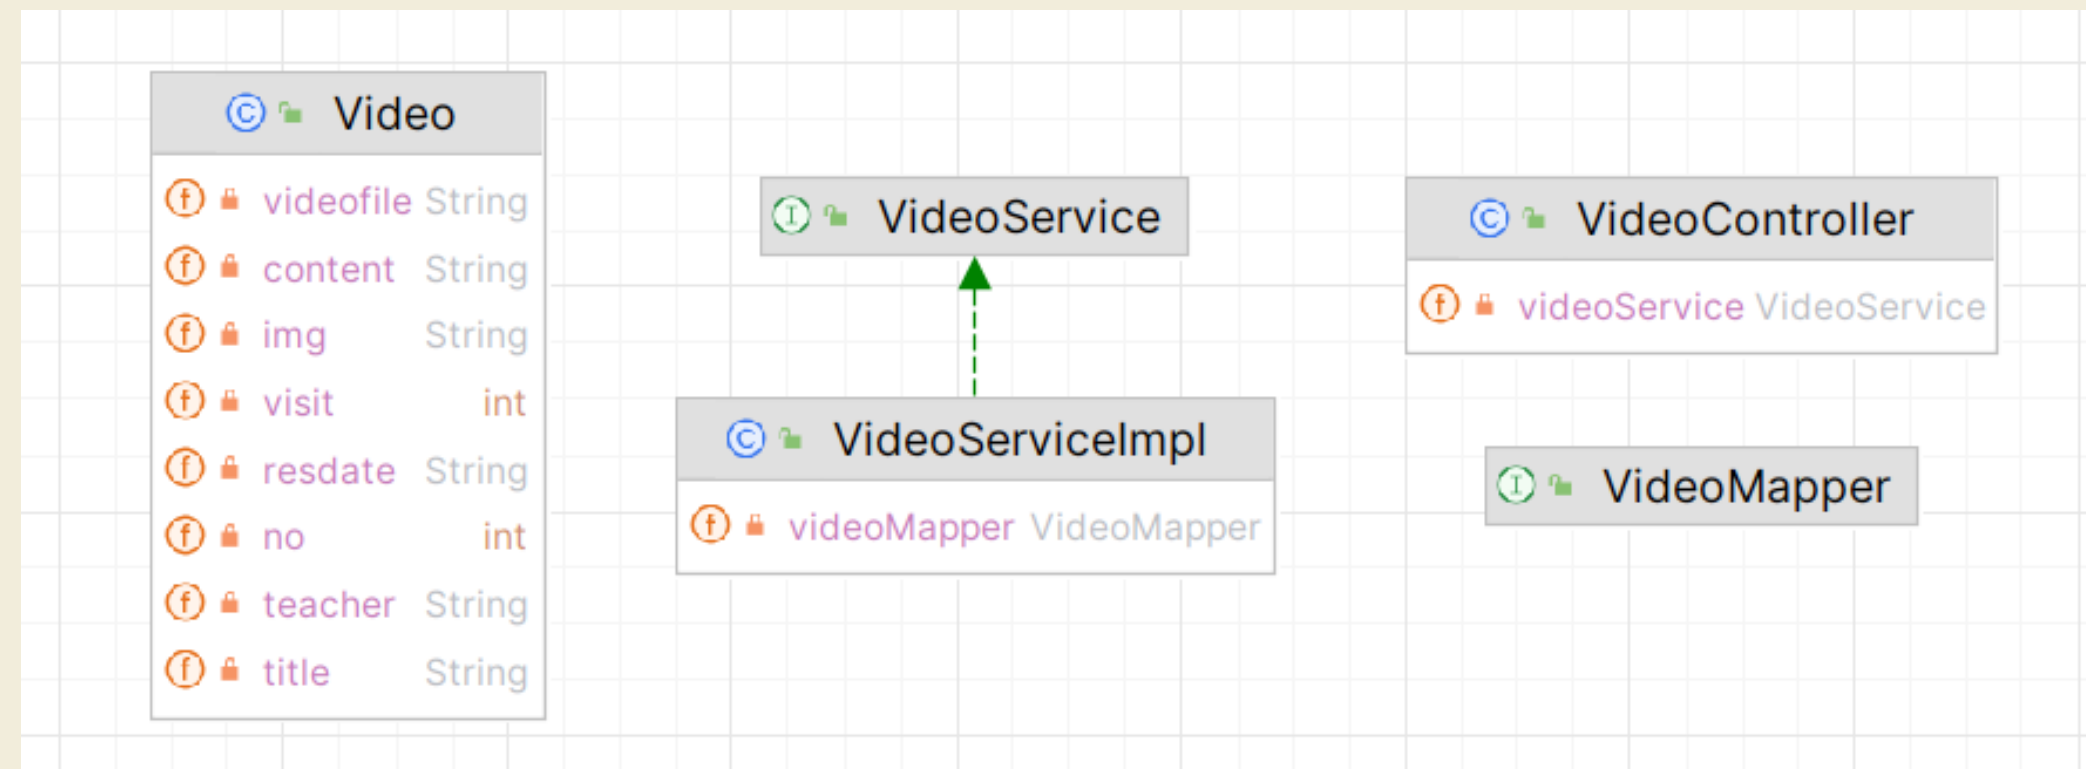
Video

videofile String
content String
img String
visit int
resdate String
no int
teacher String
title String

VideoService

VideoServiceImpl

videoMapper VideoMapper

VideoController

videoService VideoService

VideoMapper